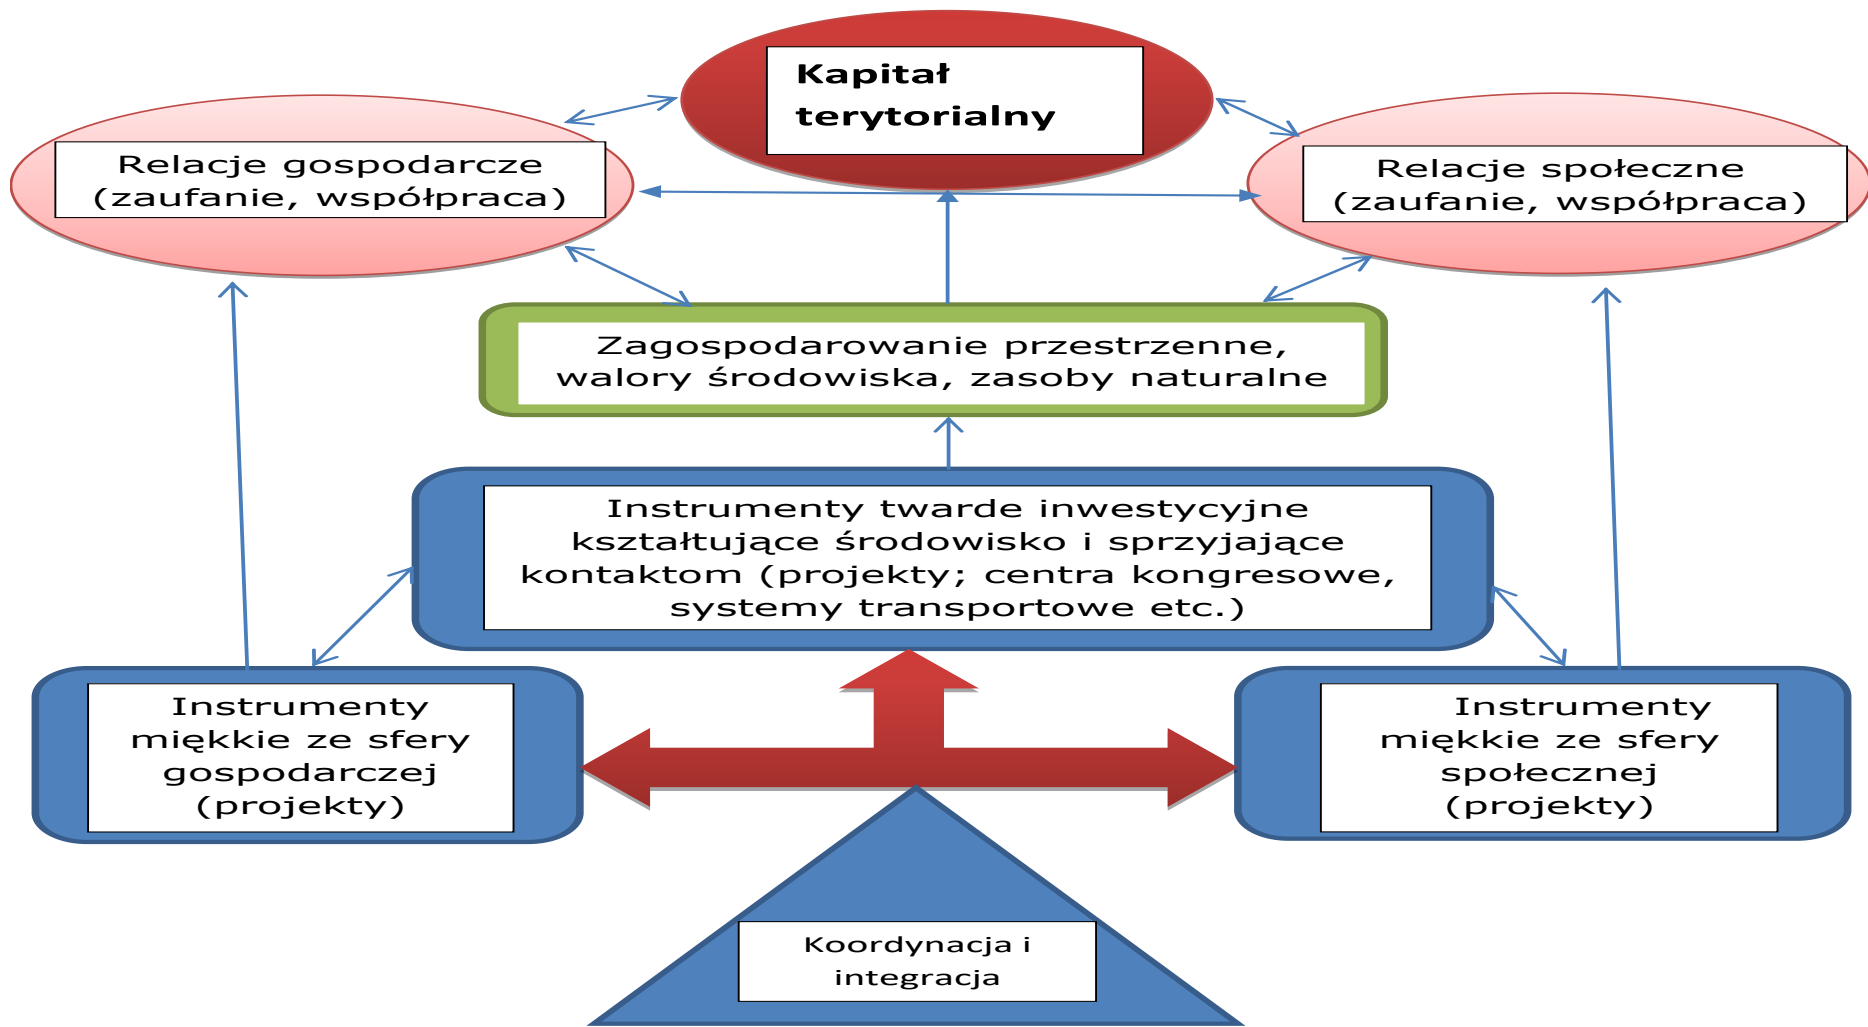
Kapitał terytorialny

Relacje gospodarcze (zaufanie, współpraca)

Relacje społeczne (zaufanie, współpraca)

Zagospodarowanie przestrzenne, walory środowiska, zasoby naturalne

Instrumenty twarde inwestycyjne kształtujące środowisko i sprzyjające kontaktom (projekty; centra kongresowe, systemy transportowe etc.)

Instrumenty miękkie ze sfery gospodarczej (projekty)

Instrumenty miękkie ze sfery społecznej (projekty)

Koordynacja i integracja